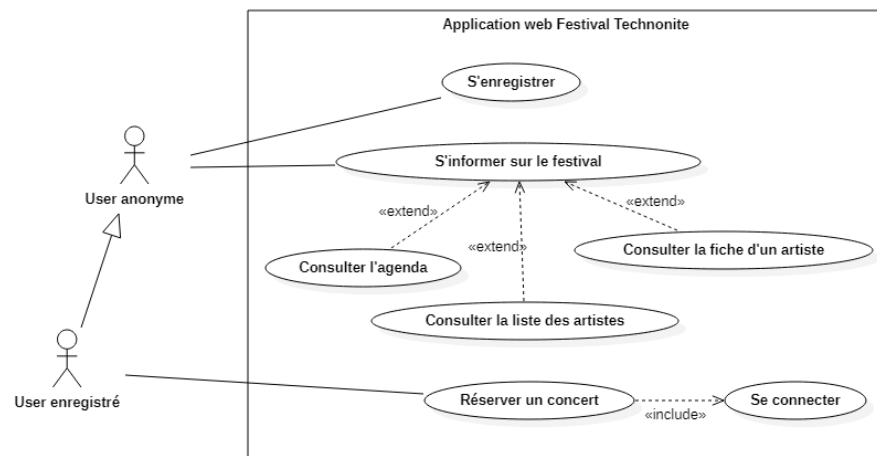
Application web Festival Technonite

S'enregistrer

User anonyme

S'informer sur le festival

«extend»

«extend»

«extend»

Consulter l'agenda

Consulter la fiche d'un artiste

Consulter la liste des artistes

User enregistré

Réserver un concert

«include»

Se connecter